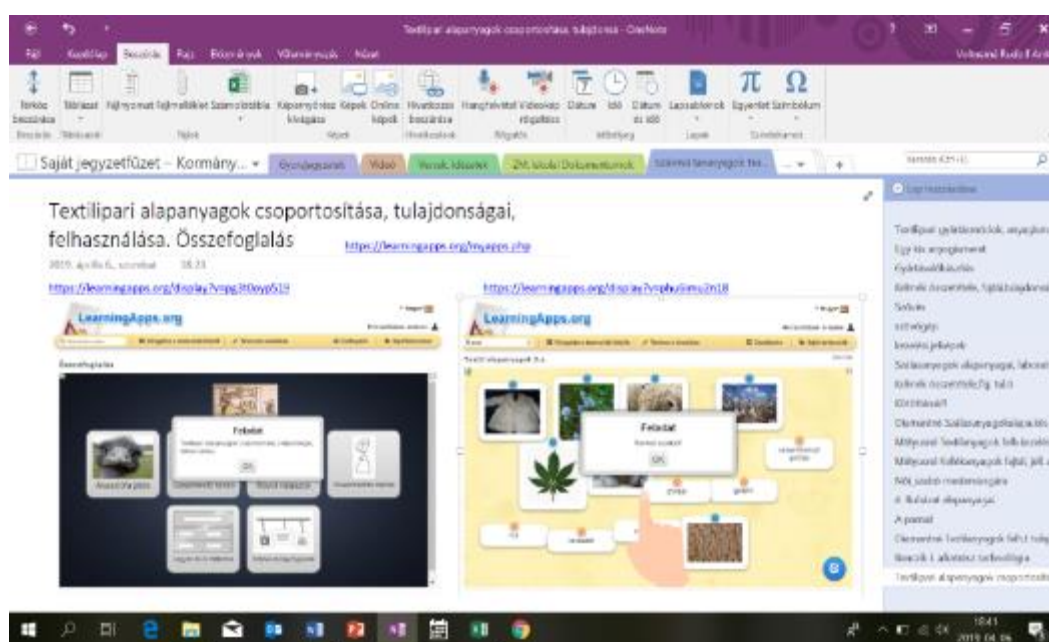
Textilipari alapanyagok csoportosítása, tulajdonságai - OneNote

Fájl Kezdőlap Beszúrás Rajz Előzmények Véleményezés Nézet

Térköz beszúrása Táblázat Fájlnyomat Fájlmelléklet Számolótábla Képernyővisszakivágás Képek Online képek Hivatkozás beszúrása Hangfelvétel Videofelvétel Dátum Idő Dátum és idő Lapsablonok Egyenlet Szimbólum

Saját jegyzetfüzet – Kormány...

Textilipari alapanyagok csoportosítása, tulajdonságai, felhasználása. Összefoglalás

https://learningapps.org/myapps.php

2019. április 6., szombat 18:23

https://learningapps.org/display?v=pg3t0oyp519

https://learningapps.org/display?v=phuomu2n18

LearningApps.org

Összefoglalás

Feladat

OK

LearningApps.org

Feladat

OK

Textilipari nyilatkozatok, anyagok
Egy kis anyagismeret
Gyártástörténet
Szövés
szövetek
Alapanyagok
Textilipari alapanyagok csoportosítása

18:41
2019.04.06.